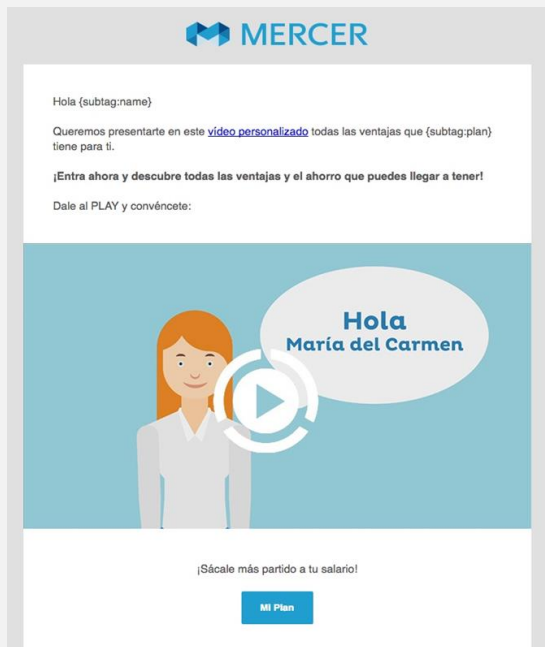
MERCER

Hola {subtag:name}

Queremos presentarte en este vídeo personalizado todas las ventajas que {subtag:plan} tiene para ti.

**¡Entra ahora y descubre todas las ventajas y el ahorro que puedes llegar a tener!**

Dale al PLAY y convéncete:

Hola
María del Carmen

¡Sácale más partido a tu salario!

Mi Plan